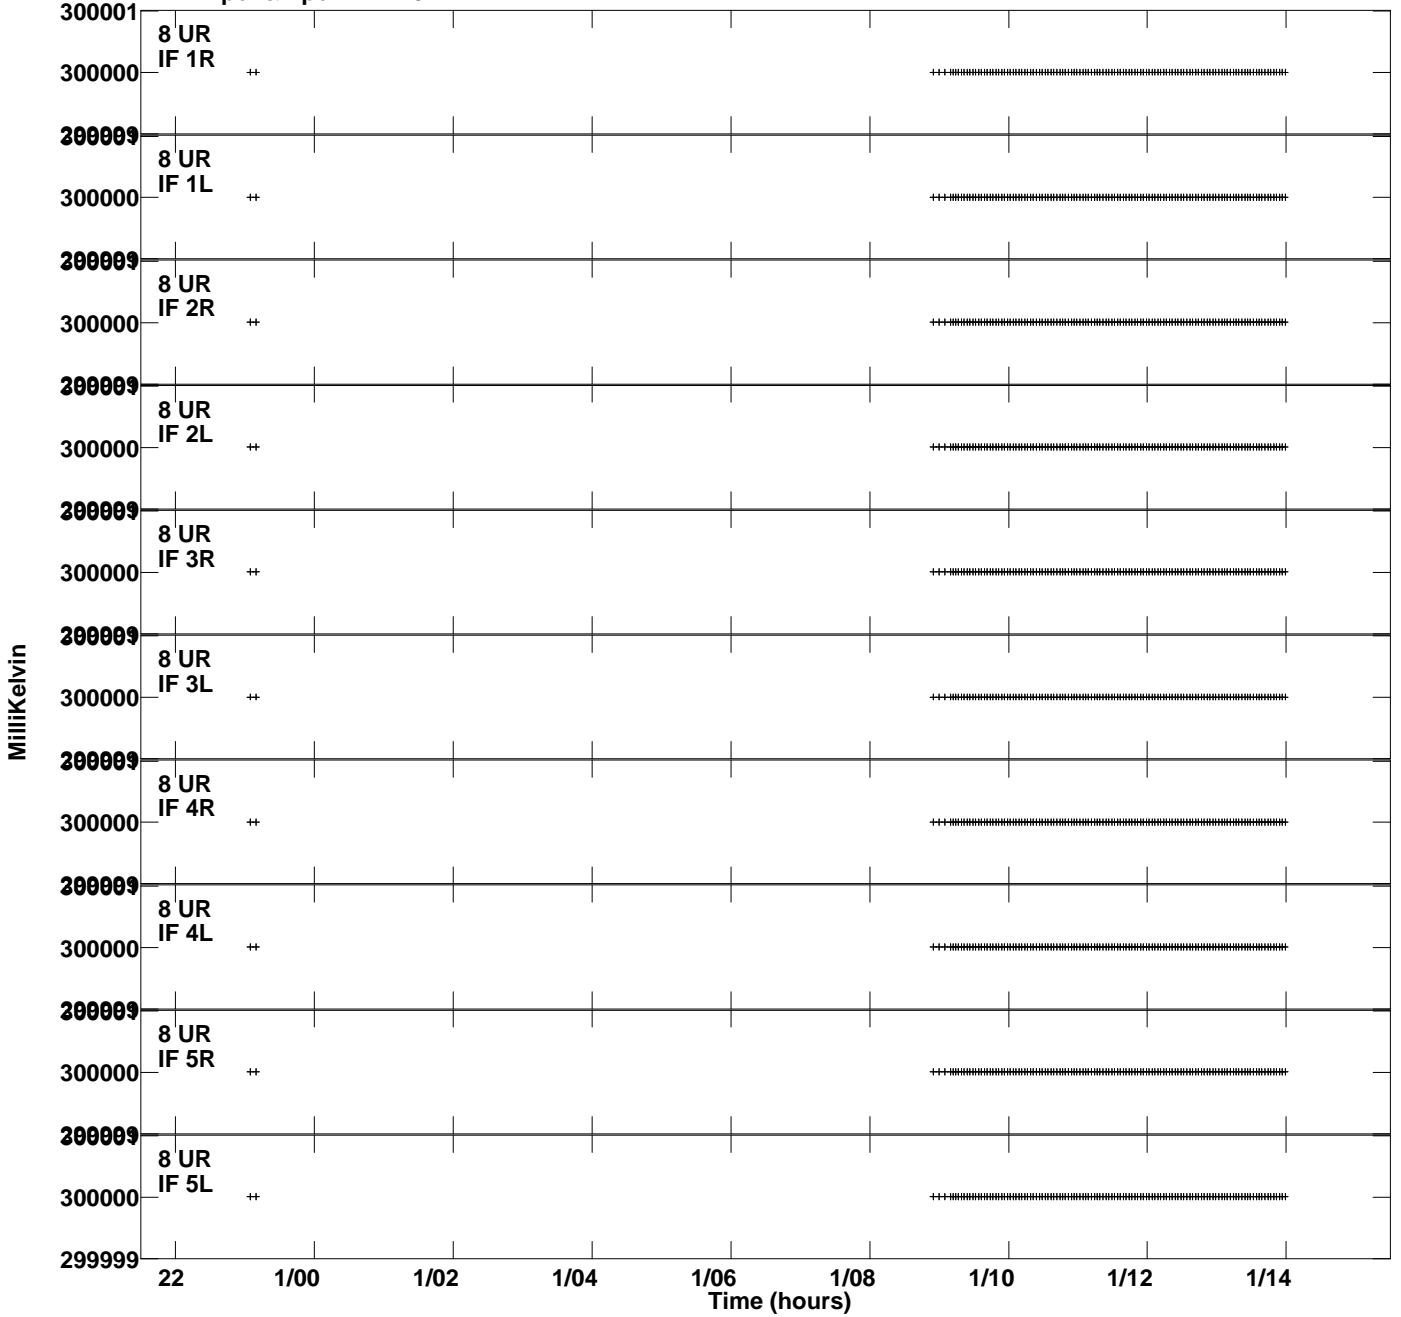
300001
8 UR
IF 1R
300000
299999
8 UR
IF 1L
300000
299999
8 UR
IF 2R
300000
299999
8 UR
IF 2L
300000
299999
8 UR
IF 3R
300000
299999
8 UR
IF 3L
300000
299999
8 UR
IF 4R
300000
299999
8 UR
IF 4L
300000
299999
8 UR
IF 5R
300000
299999
8 UR
IF 5L
300000
299999
MilliKelvin
22 1/00 1/02 1/04 1/06 1/08 1/10 1/12 1/14
Time (hours)